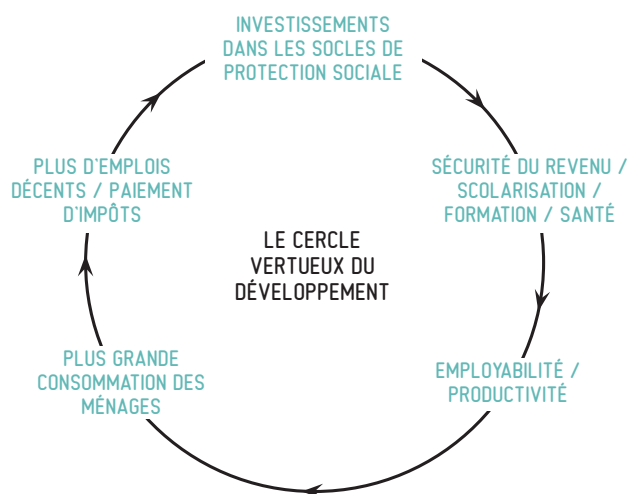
INVESTISSEMENTS DANS LES SOCLES DE PROTECTION SOCIALE

SÉCURITÉ DU REVENU / SCOLARISATION / FORMATION / SANTÉ

EMPLOYABILITÉ / PRODUCTIVITÉ

PLUS GRANDE CONSOMMATION DES MÉNAGES

PLUS D'EMPLOIS DÉCENTS / PAIEMENT D'IMPÔTS

LE CERCLE VERTUEUX DU DÉVELOPPEMENT